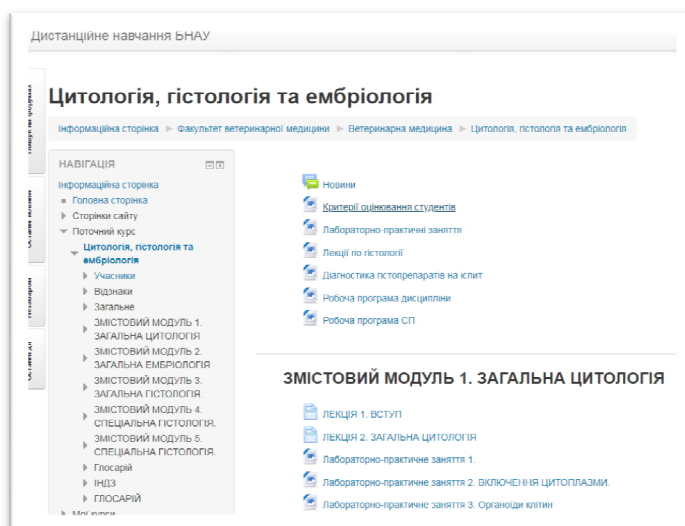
Дистанційне навчання БНАУ

Цитологія, гістологія та ембріологія

Інформаційна сторінка ► Факультет ветеринарної медицини ► Ветеринарна медицина ► Цитологія, гістологія та ембріологія

НАВІГАЦІЯ

Інформаційна сторінка
Головна сторінка
Сторінки сайту
Поточний курс
Цитологія, гістологія та ембріологія
Учасники
Відзнаки
Загальне
ЗМІСТОВИЙ МОДУЛЬ 1. ЗАГАЛЬНА ЦИТОЛОГІЯ
ЗМІСТОВИЙ МОДУЛЬ 2. ЗАГАЛЬНА ЕМБРІОЛОГІЯ
ЗМІСТОВИЙ МОДУЛЬ 3. ЗАГАЛЬНА ГІСТОЛОГІЯ
ЗМІСТОВИЙ МОДУЛЬ 4. СПЕЦІАЛЬНА ГІСТОЛОГІЯ.
ЗМІСТОВИЙ МОДУЛЬ 5. СПЕЦІАЛЬНА ГІСТОЛОГІЯ.
Глосарій
ІНДЗ
ГЛОСАРІЙ
Мої курси

Новини
Критерії оцінювання студентів
Лабораторно-практичні заняття
Лекції по гістології
Діагностика гістопрепаратів на іспит
Робоча програма дисципліни
Робоча програма СП

ЗМІСТОВИЙ МОДУЛЬ 1. ЗАГАЛЬНА ЦИТОЛОГІЯ

ЛЕКЦІЯ 1. ВСТУП
ЛЕКЦІЯ 2. ЗАГАЛЬНА ЦИТОЛОГІЯ
Лабораторно-практичне заняття 1.
Лабораторно-практичне заняття 2. ВКЛЮЧЕННЯ ЦИТОПЛАЗМИ.
Лабораторно-практичне заняття 3. Органоїди клітин